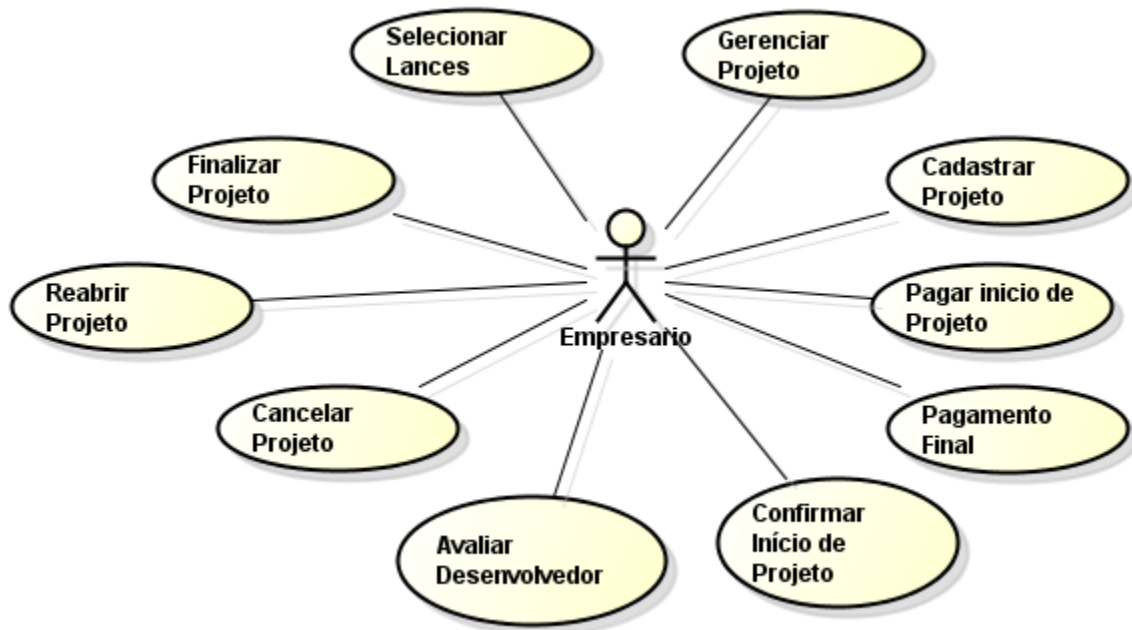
Selecionar Lances

Gerenciar Projeto

Finalizar Projeto

Cadastrar Projeto

Reabrir Projeto

Empresario

Pagar inicio de Projeto

Cancelar Projeto

Pagamento Final

Confirmar Início de Projeto

Avaliar Desenvolvedor